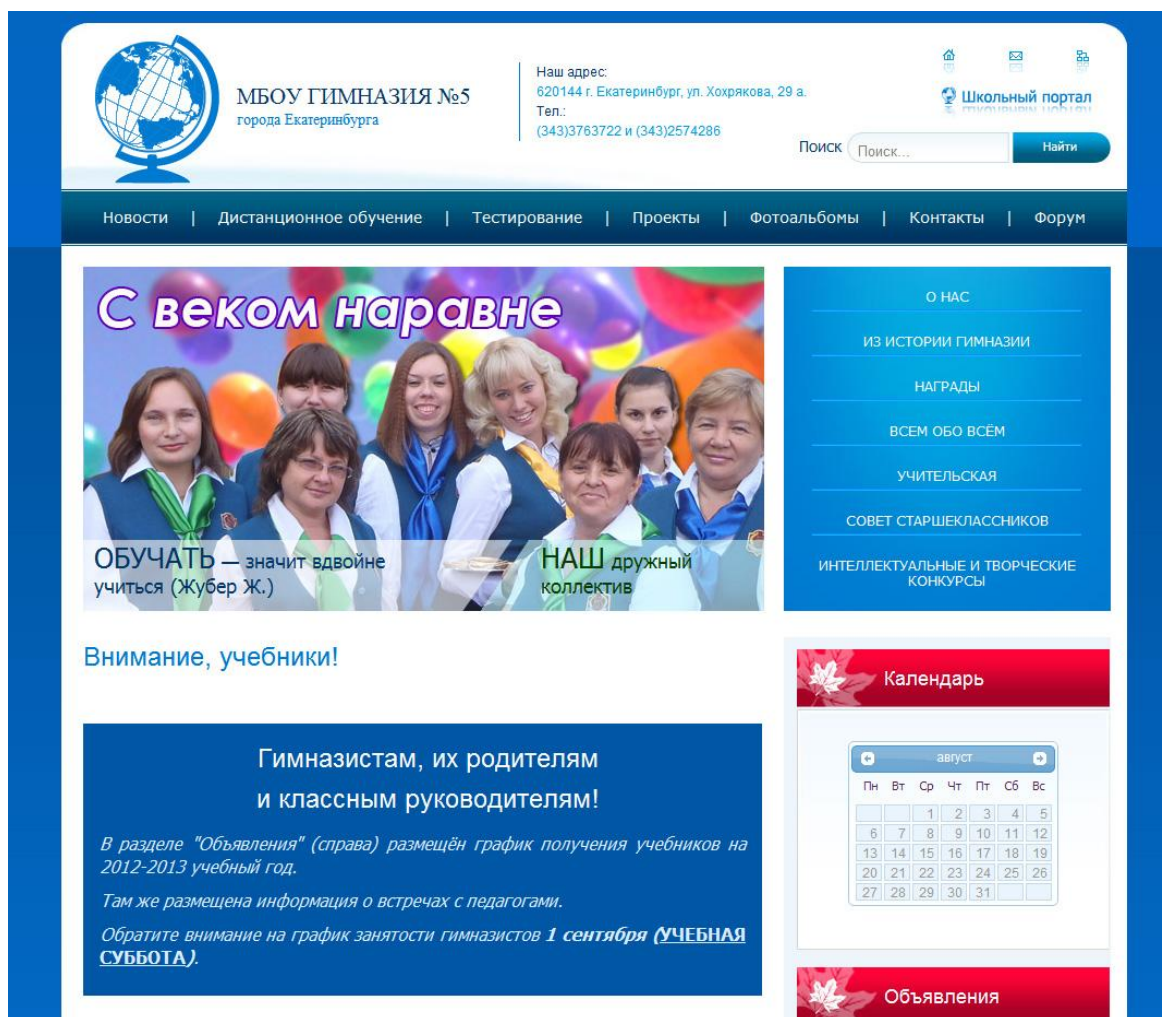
МБОУ ГИМНАЗИЯ №5
города Екатеринбурга

Наш адрес:
620144 г. Екатеринбург, ул. Хохрякова, 29 а.
Тел.:
(343)3763722 и (343)2574286

Школьный портал

Поиск Поиск... Найти

Новости | Дистанционное обучение | Тестирование | Проекты | Фотоальбомы | Контакты | Форум

С веком наравне

ОБУЧАТЬ — значит вдвойне учиться (Жубер Ж.)

НАШ дружный коллектив

О НАС
ИЗ ИСТОРИИ ГИМНАЗИИ
НАГРАДЫ
ВСЕМ ОБО ВСЁМ
УЧИТЕЛЬСКАЯ
СОВЕТ СТАРШЕКЛАССНИКОВ
ИНТЕЛЛЕКТУАЛЬНЫЕ И ТВОРЧЕСКИЕ КОНКУРСЫ

Внимание, учебники!

Гимназистам, их родителям
и классным руководителям!

В разделе "Объявления" (справа) размещён график получения учебников на 2012-2013 учебный год.

Там же размещена информация о встречах с педагогами.

Обратите внимание на график занятости гимназистов 1 сентября (УЧЕБНАЯ СУББОТА).

Календарь

август

| Пн | Вт | Ср | Чт | Пт | Сб | Вс |
|---|---|---|---|---|---|---|
| | | 1 | 2 | 3 | 4 | 5 |
| 6 | 7 | 8 | 9 | 10 | 11 | 12 |
| 13 | 14 | 15 | 16 | 17 | 18 | 19 |
| 20 | 21 | 22 | 23 | 24 | 25 | 26 |
| 27 | 28 | 29 | 30 | 31 | | |

Объявления